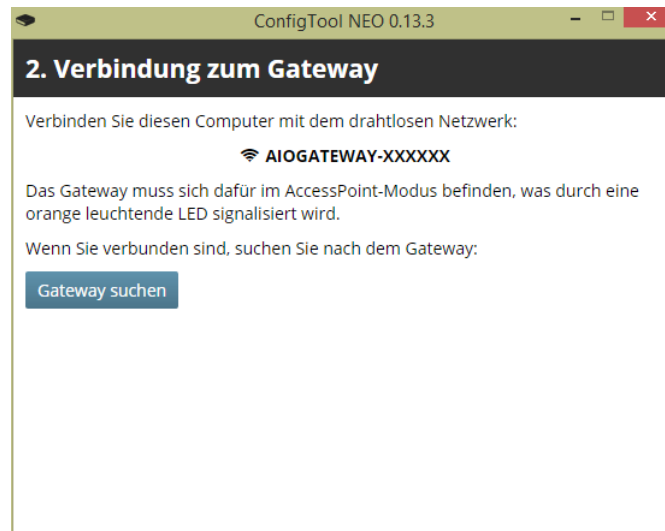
ConfigTool NEO 0.13.3

2. Verbindung zum Gateway

Verbinden Sie diesen Computer mit dem drahtlosen Netzwerk:

AIOGATEWAY-XXXXXX

Das Gateway muss sich dafür im AccessPoint-Modus befinden, was durch eine orange leuchtende LED signalisiert wird.

Wenn Sie verbunden sind, suchen Sie nach dem Gateway:

Gateway suchen